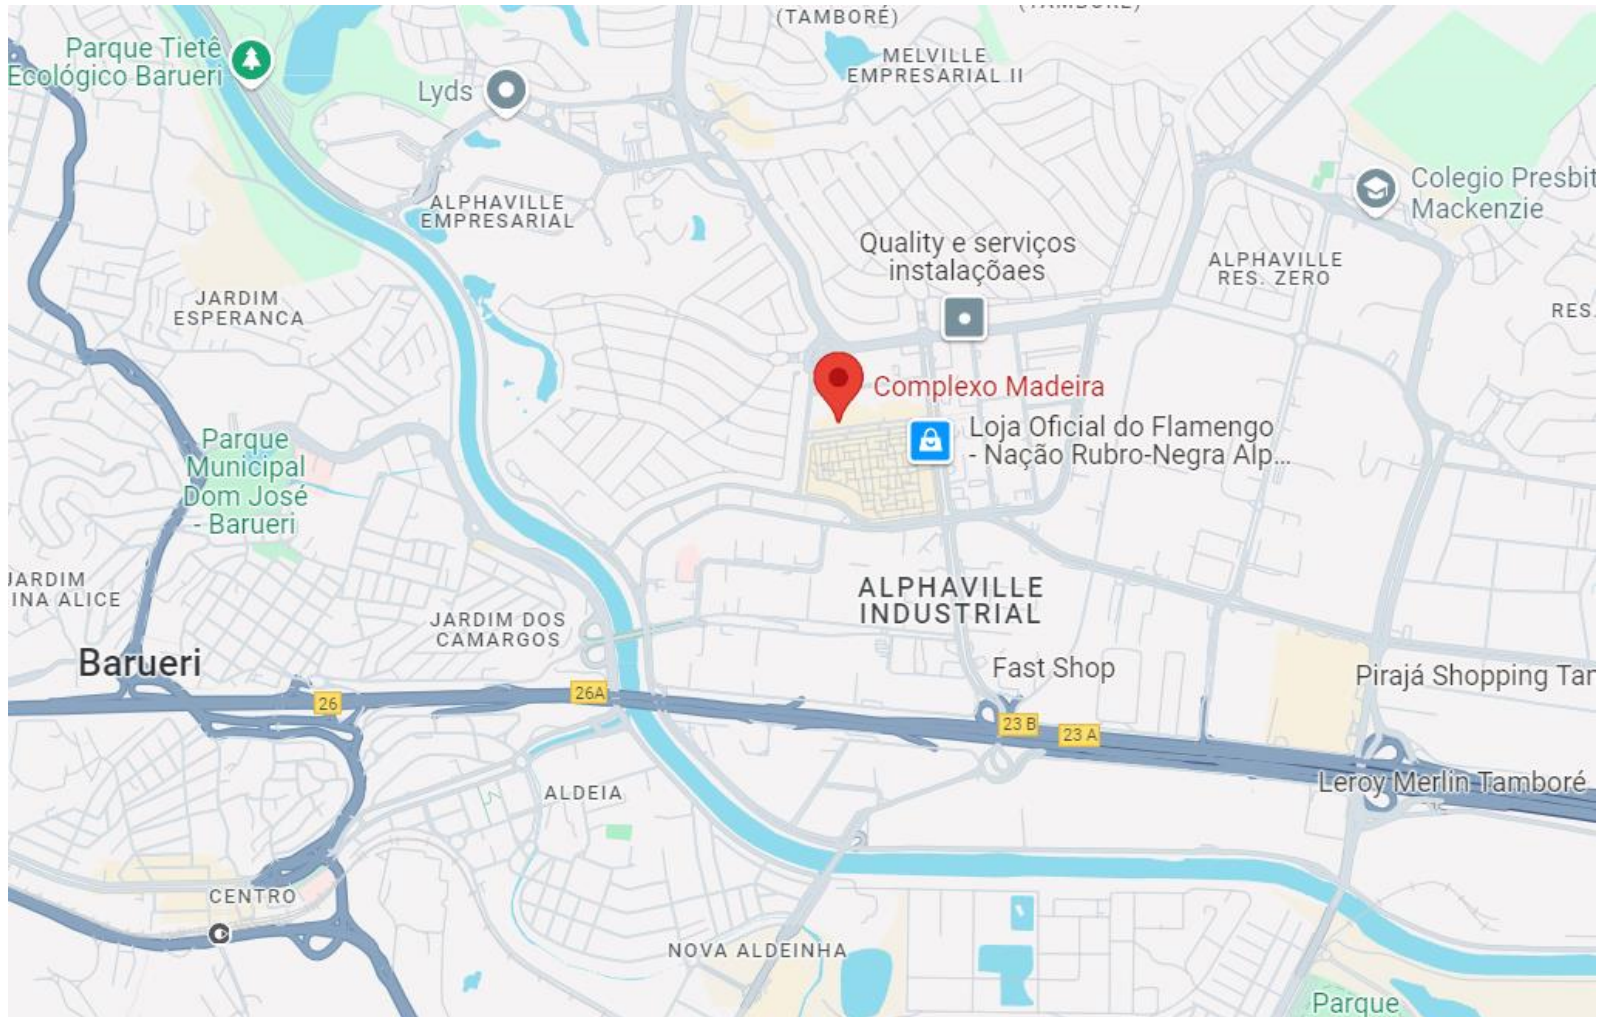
(TAMBORÉ)
MELVILLE EMPRESARIAL II
Parque Tietê Ecológico Barueri
Lyds
ALPHAVILLE EMPRESARIAL
Colegio Presbit Mackenzie
Quality e serviços instalaçõaes
ALPHAVILLE RES. ZERO
JARDIM ESPERANCA
RES.
Complexo Madeira
Loja Oficial do Flamengo - Nação Rubro-Negra Alp...
Parque Municipal Dom José - Barueri
JARDIM INA ALICE
ALPHAVILLE INDUSTRIAL
JARDIM DOS CAMARGOS
Barueri
Fast Shop
Pirajá Shopping Tar
26
26A
23 B
23 A
Leroy Merlin Tamboré
ALDEIA
CENTRO
NOVA ALDEINHA
Parque